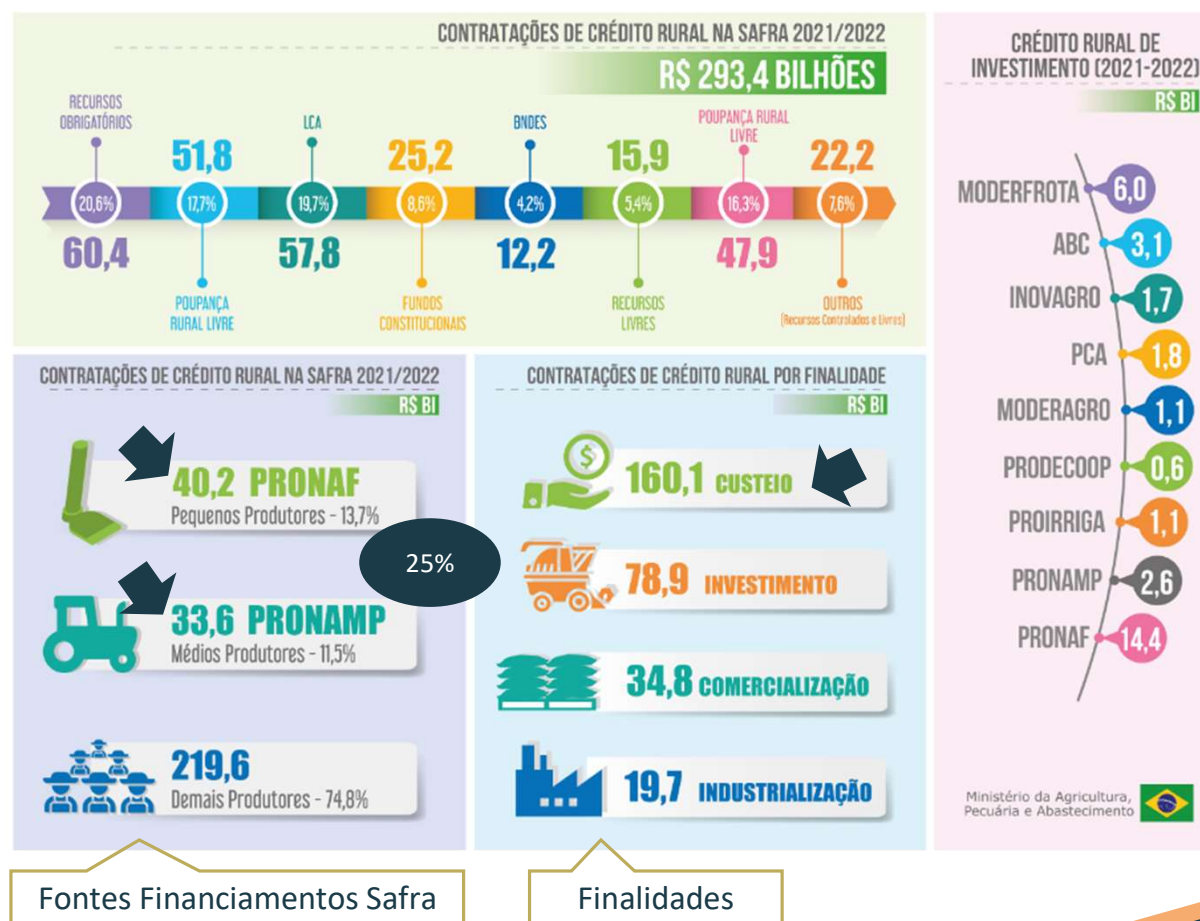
CONTRATAÇÕES DE CRÉDITO RURAL NA SAFRA 2021/2022

R$ 293,4 BILHÕES

RECURSOS OBRIGATÓRIOS
20,6%
60,4

51,8
17,7%
POUPANÇA RURAL LIVRE

LCA
19,7%
57,8

25,2
8,6%
FUNDOS CONSTITUCIONAIS

BNDES
4,2%
12,2

15,9
5,4%
RECURSOS LIVRES

POUPANÇA RURAL LIVRE
16,3%
47,9

22,2
7,6%
OUTROS (Recursos Controlados e Livres)

CRÉDITO RURAL DE INVESTIMENTO (2021-2022)
R$ BI

MODERFROTA 6,0
ABC 3,1
INOVAGRO 1,7
PCA 1,8
MODERAGRO 1,1
PRODECOOP 0,6
PROIRRIGA 1,1
PRONAMP 2,6
PRONAF 14,4

CONTRATAÇÕES DE CRÉDITO RURAL NA SAFRA 2021/2022
R$ BI

40,2 PRONAF
Pequenos Produtores - 13,7%

25%

33,6 PRONAMP
Médios Produtores - 11,5%

219,6
Demais Produtores - 74,8%

CONTRATAÇÕES DE CRÉDITO RURAL POR FINALIDADE
R$ BI

160,1 CUSTEIO

78,9 INVESTIMENTO

34,8 COMERCIALIZAÇÃO

19,7 INDUSTRIALIZAÇÃO

Ministério da Agricultura, Pecuária e Abastecimento

Fontes Financiamentos Safra

Finalidades